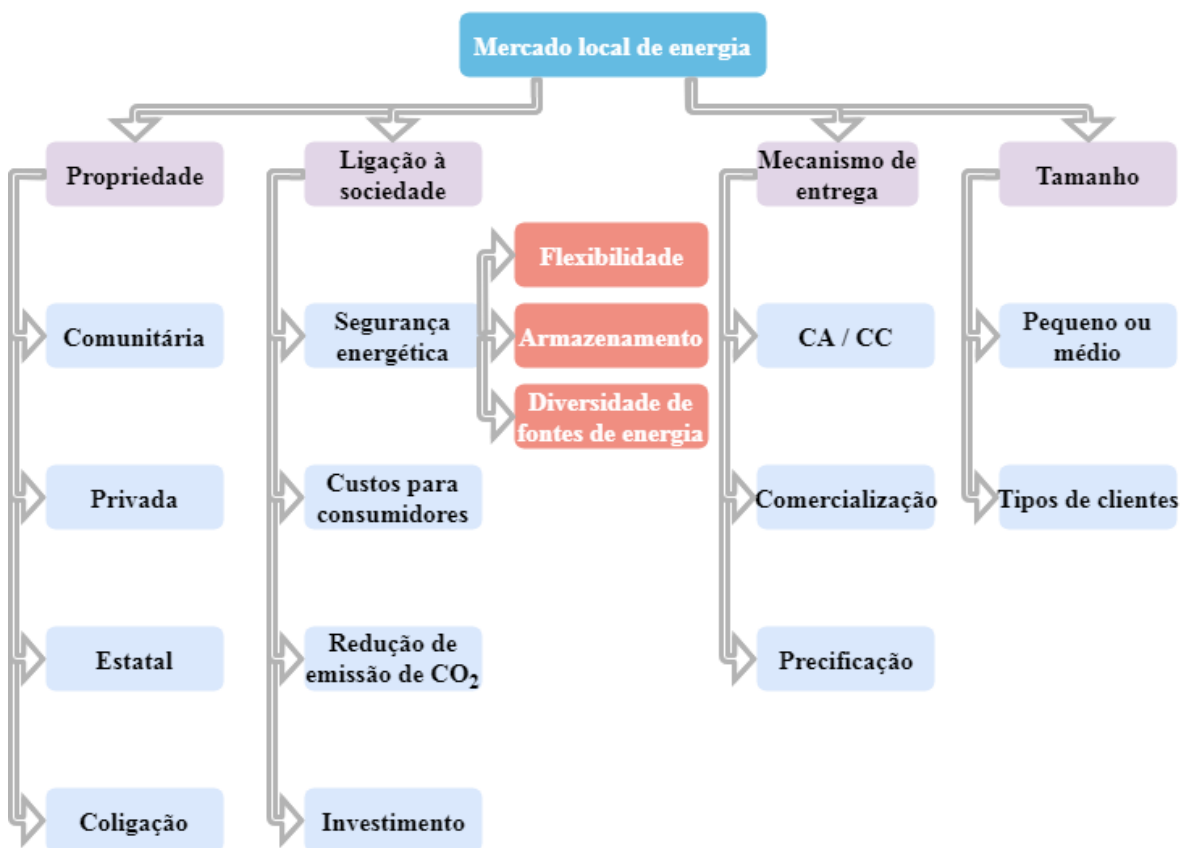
Mercado local de energia

Propriedade

Comunitária

Privada

Estatal

Coligação

Ligação à sociedade

Segurança energética

Flexibilidade

Armazenamento

Diversidade de fontes de energia

Custos para consumidores

Redução de emissão de $CO_2$

Investimento

Mecanismo de entrega

CA / CC

Comercialização

Precificação

Tamanho

Pequeno ou médio

Tipos de clientes